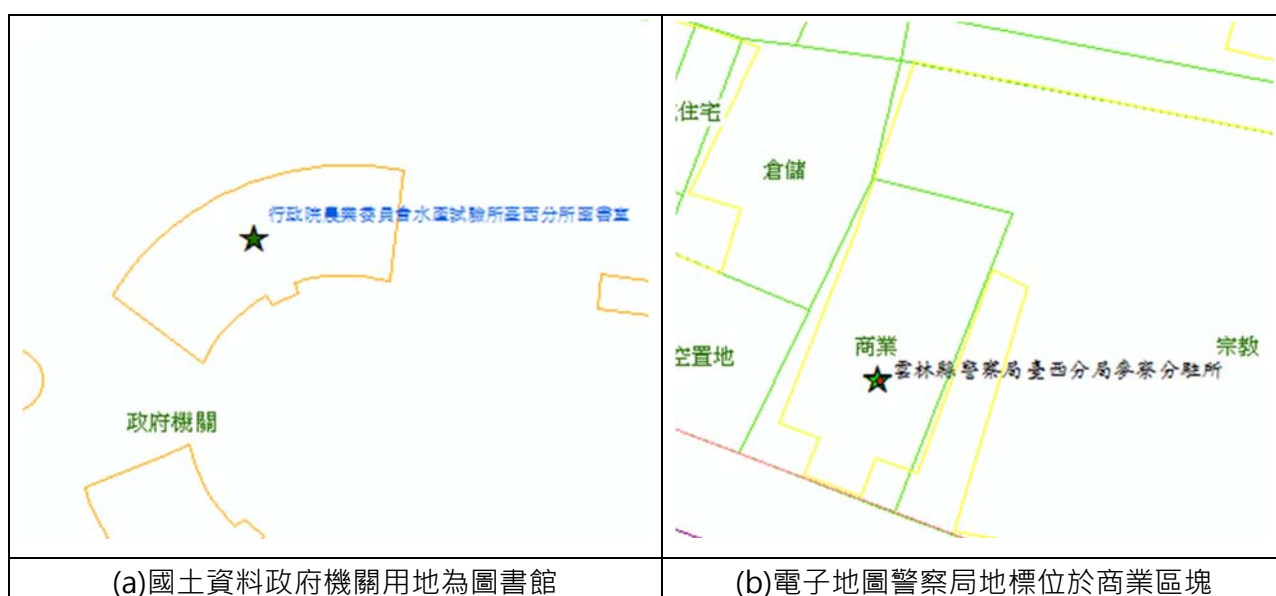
| 行政院農業委員會水產試驗所臺西分所圖書室<br>政府機關 | 住宅<br>倉儲<br>商業<br>宗教<br>空置地<br>雲林縣警察局臺西分局參寮分駐所 |
|---|---|
| (a)國土資料政府機關用地為圖書館 | (b)電子地圖警察局地標位於商業區塊 |